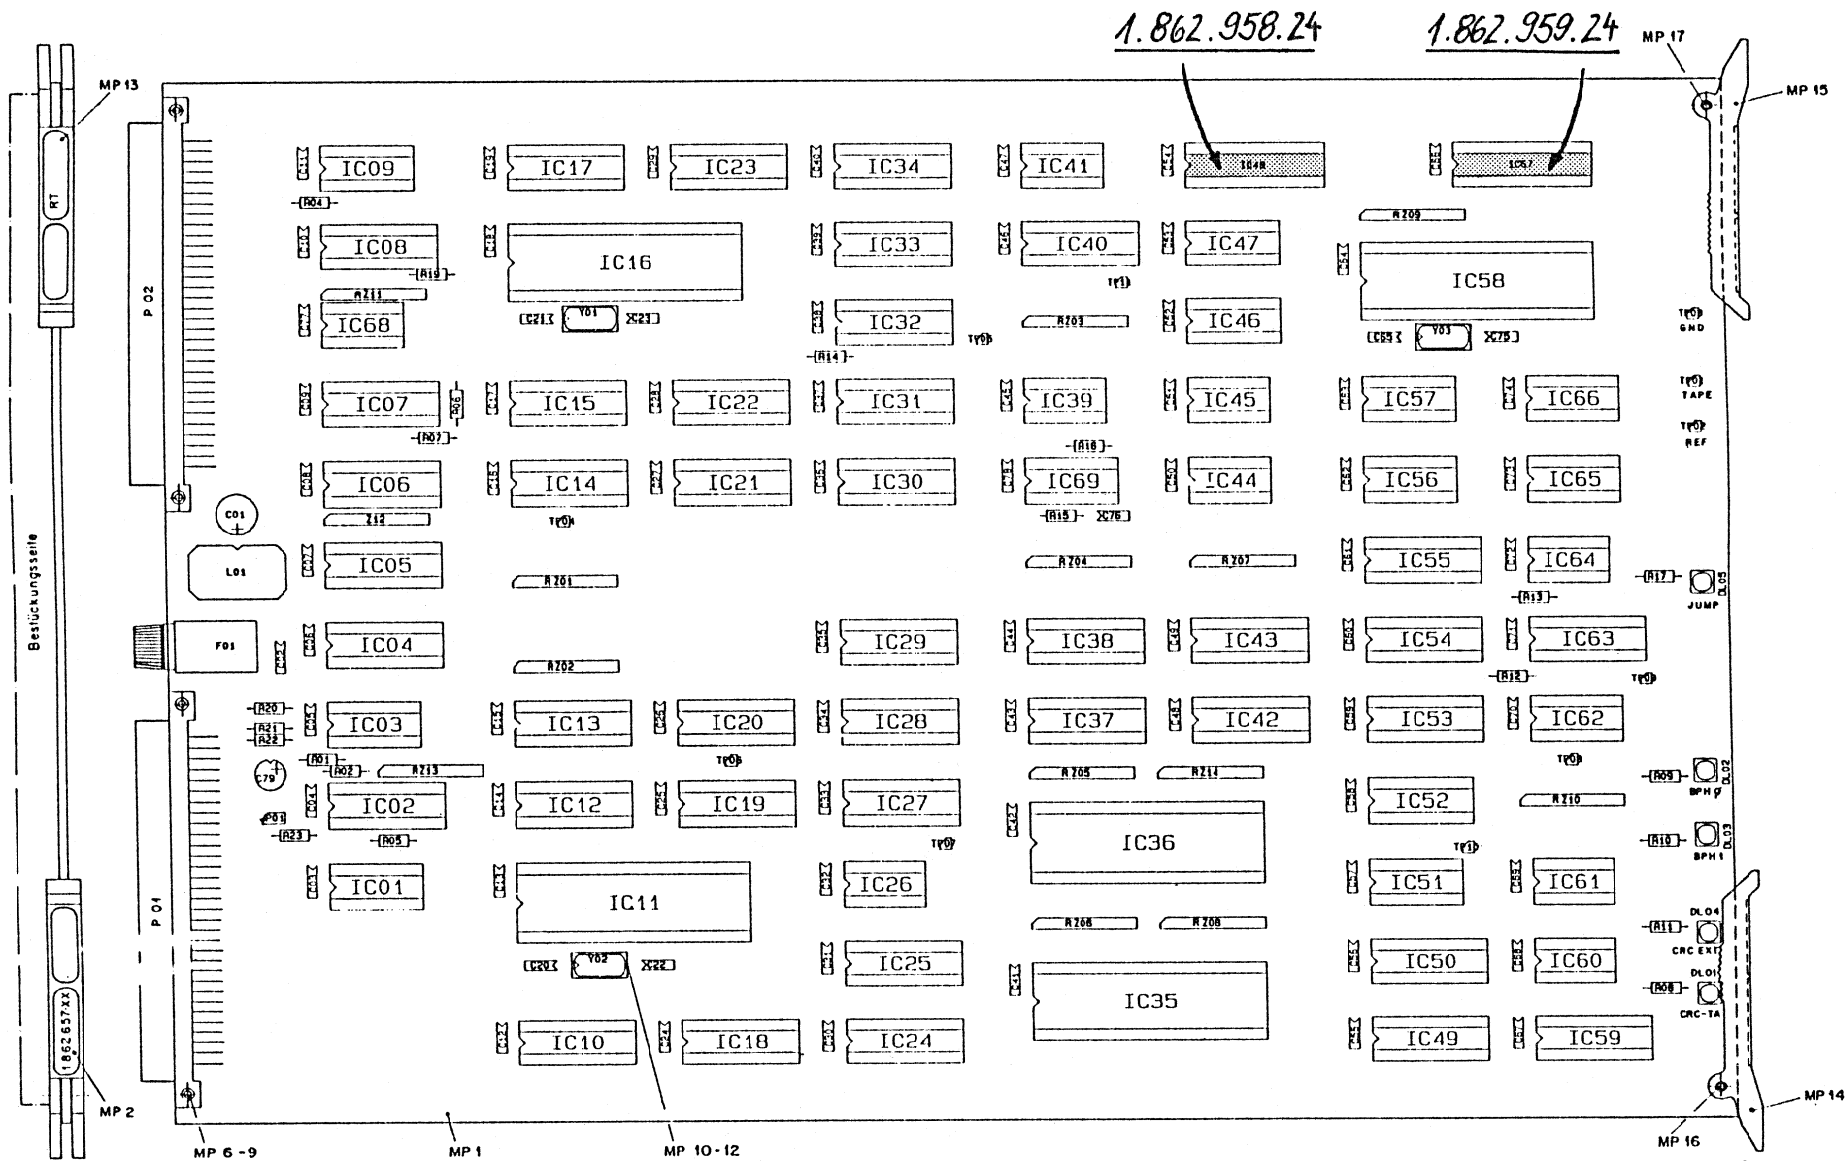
1.862.958.24
1.862.959.24
MP 17
MP 15
MP 13
RT
P 02
P 01
Bestückungsseite
1.862.657.XX
MP 2
MP 6 -9
MP 1
MP 10-12
MP 16
MP 14
IC09
IC17
IC23
IC34
IC41
IC48
IC67
IC08
IC16
IC33
IC40
IC47
IC58
IC68
IC32
IC46
IC07
IC15
IC22
IC31
IC39
IC45
IC57
IC66
IC06
IC14
IC21
IC30
IC69
IC44
IC56
IC65
IC05
IC55
IC64
IC04
IC29
IC38
IC43
IC54
IC63
IC03
IC13
IC20
IC28
IC37
IC42
IC53
IC62
IC02
IC12
IC19
IC27
IC36
IC52
IC01
IC11
IC26
IC51
IC61
IC25
IC35
IC50
IC60
IC10
IC18
IC24
IC49
IC59
R04
R19
RZ11
RZ09
Y01
C21
X21
Y03
C59
X75
R14
RZ03
T(1)
TP
GND
TAPE
REF
R06
R07
R18
R15
X76
C01
L01
F01
RZ01
RZ04
RZ07
R17
DL05
JUMP
R13
RZ02
R12
R20
R21
R22
R01
R02
RZ13
C79
P01
R23
R05
RZ05
RZ14
R09
DL02
BPH 0
RZ10
R10
DL03
BPH 1
RZ06
RZ08
DL04
R11
CRC EXT
DL01
R08
CRC-TA
C20
Y02
X22